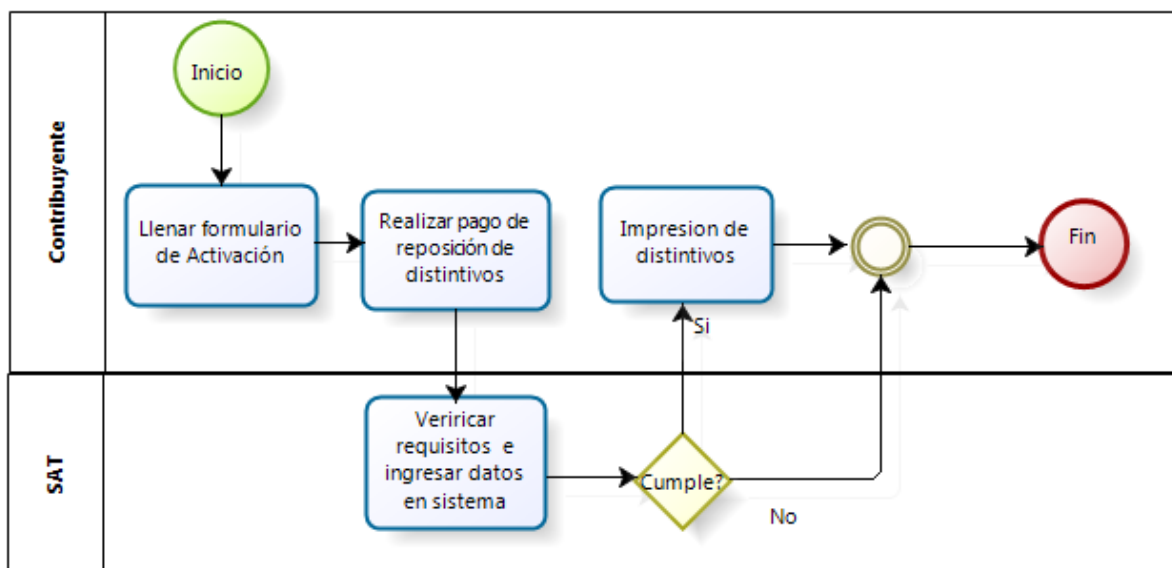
Contribuyente

Inicio

Llenar formulario de Activación

Realizar pago de reposidón de distintivos

Impresion de distintivos

Fin

Si

SAT

Veriricar requisitos e ingresar datos en sistema

Cumple?

No